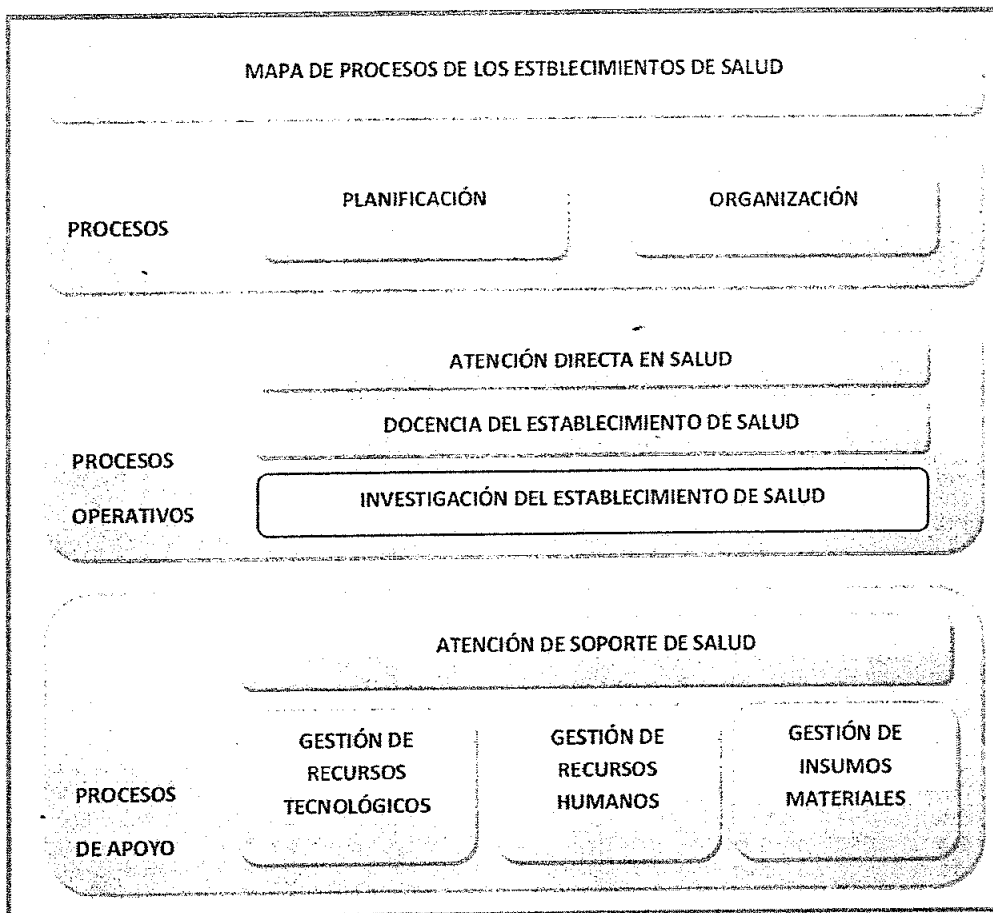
MAPA DE PROCESOS DE LOS ESTBLECIMIENTOS DE SALUD

PROCESOS

PLANIFICACIÓN

ORGANIZACIÓN

ATENCIÓN DIRECTA EN SALUD

DOCENCIA DEL ESTABLECIMIENTO DE SALUD

PROCESOS OPERATIVOS

INVESTIGACIÓN DEL ESTABLECIMIENTO DE SALUD

ATENCIÓN DE SOPORTE DE SALUD

GESTIÓN DE RECURSOS TECNOLÓGICOS

GESTIÓN DE RECURSOS HUMANOS

GESTIÓN DE INSUMOS MATERIALES

PROCESOS DE APOYO